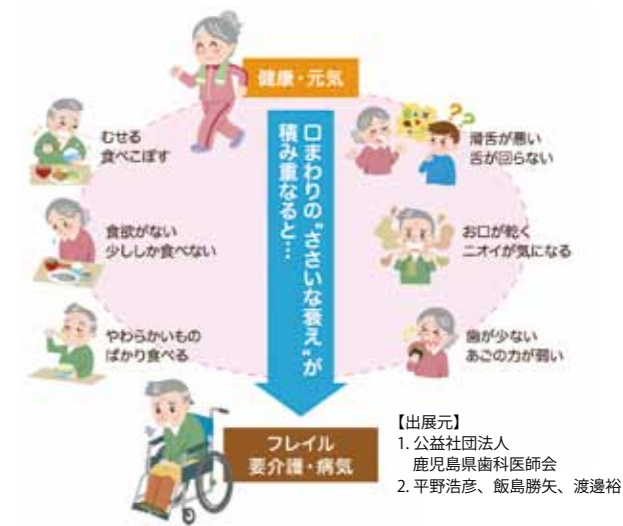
健康・元気

口まわりの"ささいな衰え"が積み重なると…

むせる
食べこぼす

食欲がない
少ししか食べない

やわらかいもの
ばかり食べる

滑舌が悪い
舌が回らない

お口が乾く
ニオイが気になる

歯が少ない
あごの力が弱い

フレイル
要介護・病気

【出展元】
1. 公益社団法人
鹿児島県歯科医師会
2. 平野浩彦、飯島勝矢、渡邊裕